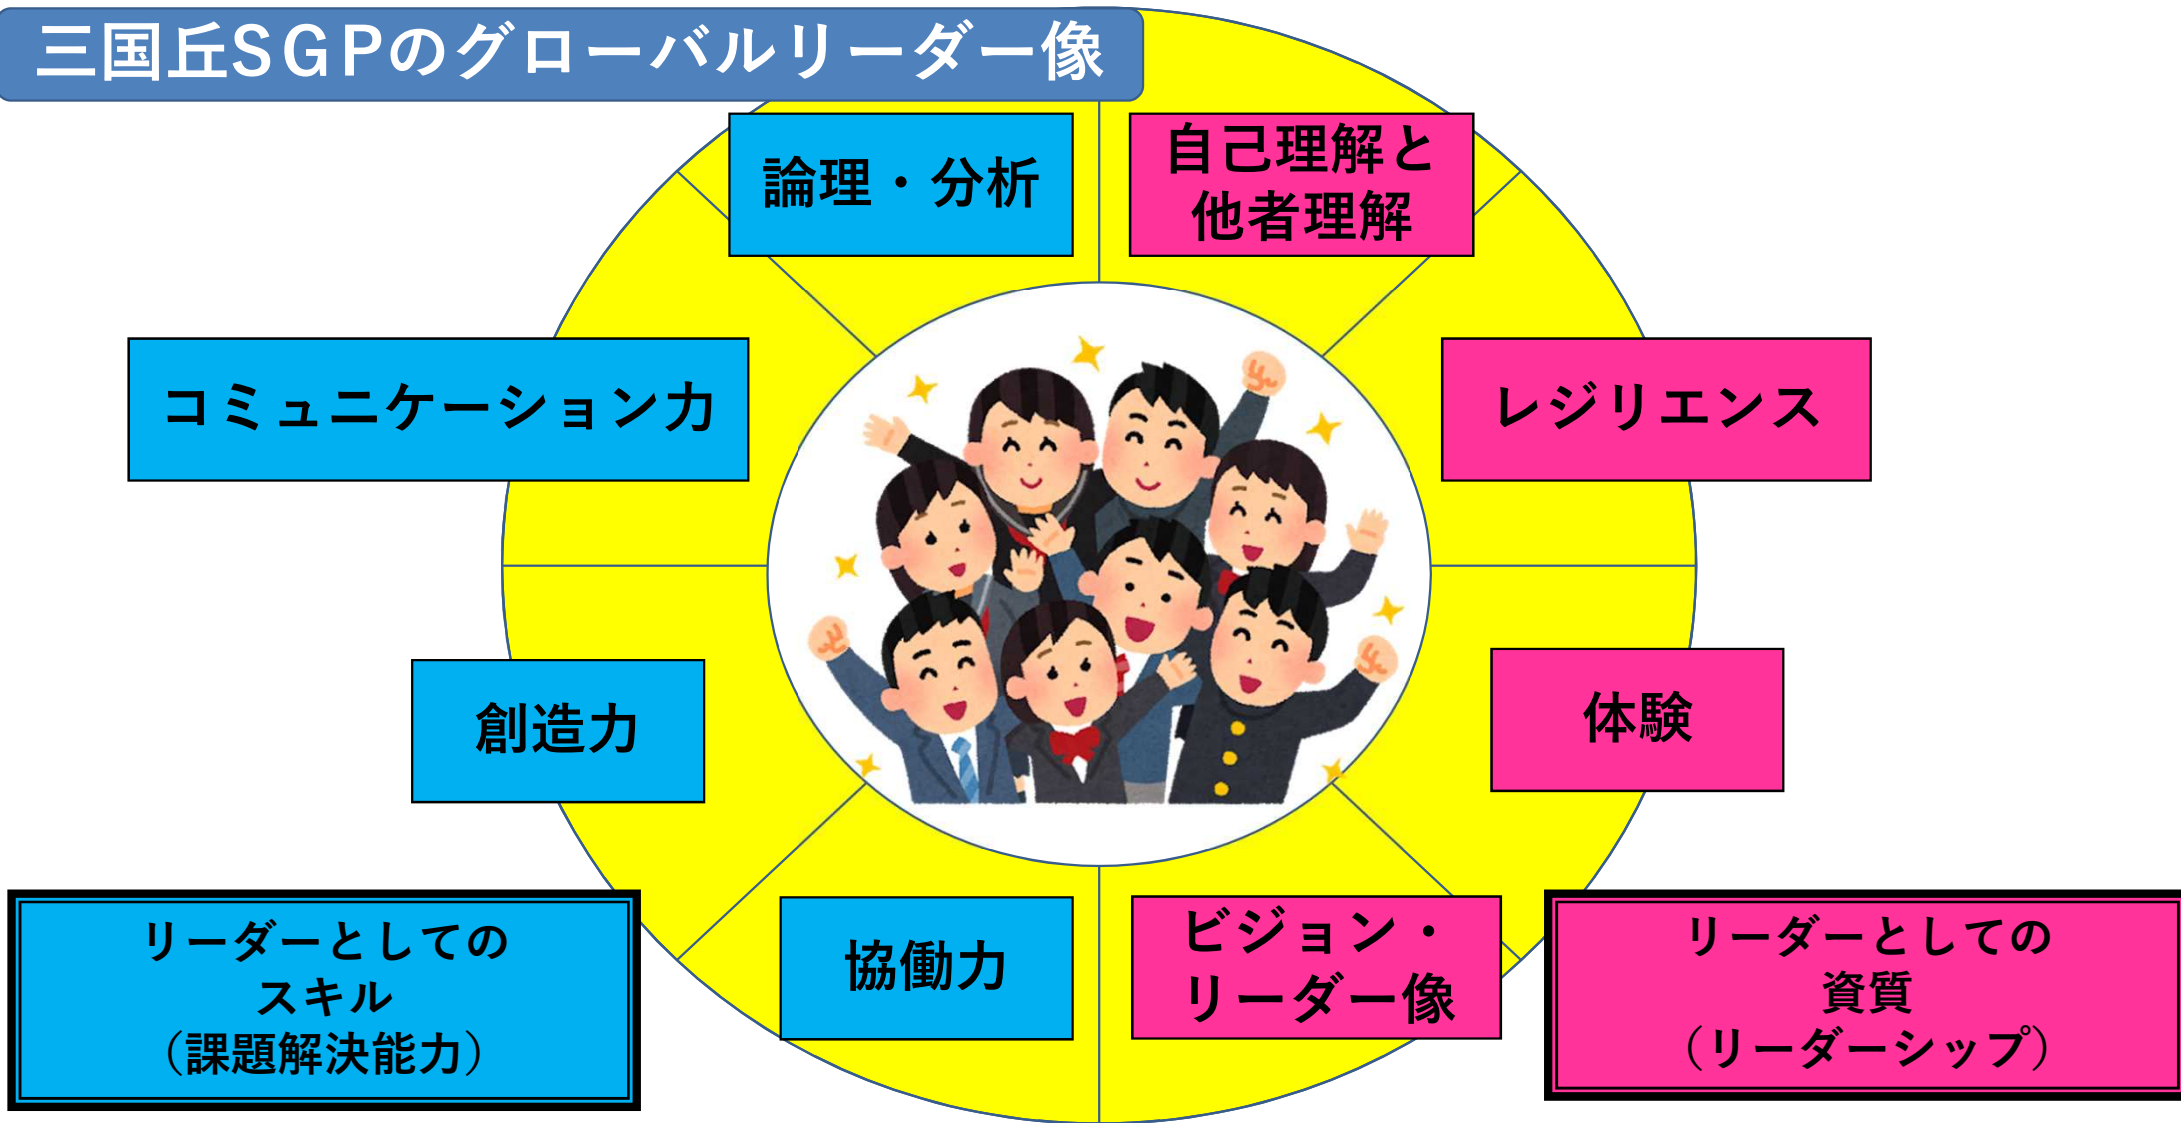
三国丘SGPのグローバルリーダー像

論理・分析

自己理解と
他者理解

コミュニケーション力

レジリエンス

創造力

体験

リーダーとしての
スキル
（課題解決能力）

協働力

ビジョン・
リーダー像

リーダーとしての
資質
（リーダーシップ）